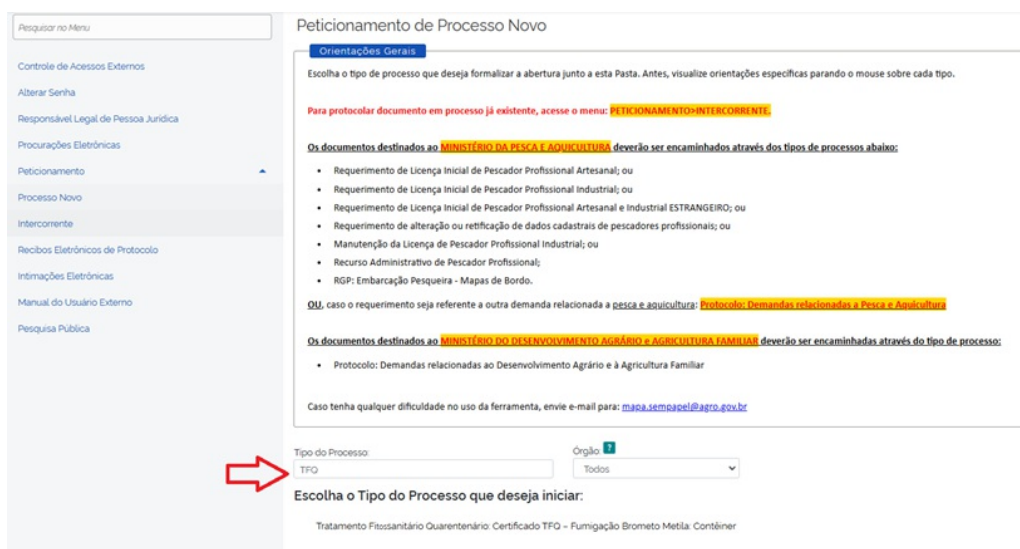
Pesquisar no Menu

Controle de Acessos Externos

Alterar Senha

Responsável Legal de Pessoa Jurídica

Procurações Eletrônicas

Peticionamento

Processo Novo

Intercorrente

Recibos Eletrônicos de Protocolo

Intimações Eletrônicas

Manual do Usuário Externo

Pesquisa Pública

Peticionamento de Processo Novo

Orientações Gerais

Escolha o tipo de processo que deseja formalizar a abertura junto a esta Pasta. Antes, visualize orientações específicas parando o mouse sobre cada tipo.

Para protocolar documento em processo já existente, acesse o menu: PETICIONAMENTO>INTERCORRENTE.

Os documentos destinados ao MINISTÉRIO DA PESCA E AQUICULTURA deverão ser encaminhados através dos tipos de processos abaixo:

- Requerimento de Licença Inicial de Pescador Profissional Artesanal; ou
- Requerimento de Licença Inicial de Pescador Profissional Industrial; ou
- Requerimento de Licença Inicial de Pescador Profissional Artesanal e Industrial ESTRANGEIRO; ou
- Requerimento de alteração ou retificação de dados cadastrais de pescadores profissionais; ou
- Manutenção da Licença de Pescador Profissional Industrial; ou
- Recurso Administrativo de Pescador Profissional;
- RGP: Embarcação Pesqueira - Mapas de Bordo.

OU, caso o requerimento seja referente a outra demanda relacionada a pesca e aquicultura: Protocolo: Demandas relacionadas a Pesca e Aquicultura

Os documentos destinados ao MINISTÉRIO DO DESENVOLVIMENTO AGRÁRIO e AGRICULTURA FAMILIAR deverão ser encaminhadas através do tipo de processo:

- Protocolo: Demandas relacionadas ao Desenvolvimento Agrário e à Agricultura Familiar

Caso tenha qualquer dificuldade no uso da ferramenta, envie e-mail para: mapa.sempapel@agro.gov.br

Tipo do Processo:
TFQ

Órgão: ?
Todos

Escolha o Tipo do Processo que deseja iniciar:

Tratamento Fitossanitário Quarentenário: Certificado TFQ – Fumigação Brometo Metila: Contêiner